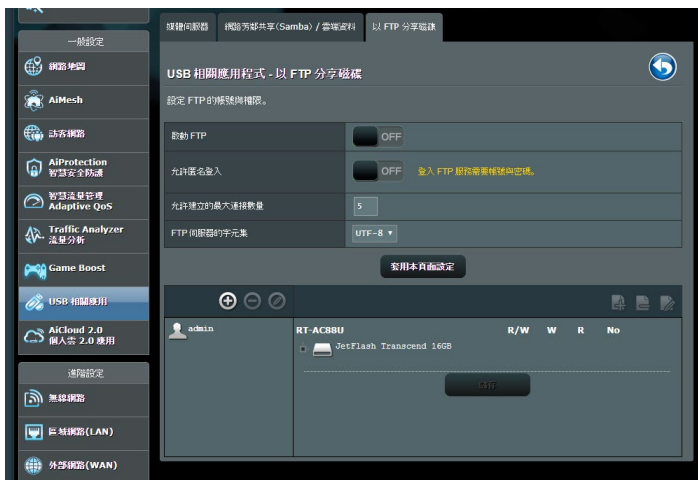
一般設定

網路地圖

AiMesh

訪客網路

AiProtection 智慧安全防護

智慧流量管理 Adaptive QoS

Traffic Analyzer 流量分析

Game Boost

USB 相關應用

AiCloud 2.0 個人雲 2.0 應用

進階設定

無線網路

區域網路(LAN)

外部網路(WAN)

媒體伺服器 | 網路芳鄰共享(Samba) / 雲端資料 | 以 FTP 分享磁碟

USB 相關應用程式 - 以 FTP 分享磁碟

設定 FTP 的帳號與權限。

| 啟動 FTP | OFF |
|---|---|
| 允許匿名登入 | OFF 登入 FTP 服務需要帳號與密碼。 |
| 允許建立的最大連接數量 | 5 |
| FTP 伺服器的字元集 | UTF-8 |

套用本頁面設定

admin

RT-AC88U R/W W R No

JetFlash Transcend 16GB

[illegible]